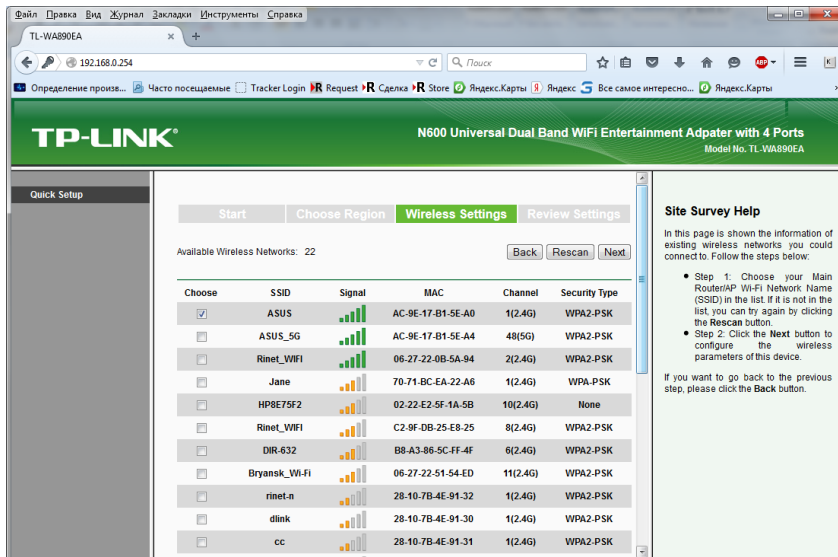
Файл Правка Вид Журнал Закладки Инструменты Справка

TL-WA890EA

192.168.0.254

Поиск

Определение произв... Часто посещаемые Tracker Login Request Сделка Store Яндекс.Карты Яндекс Все самое интересно... Яндекс.Карты

TP-LINK

N600 Universal Dual Band WiFi Entertainment Adpater with 4 Ports
Model No. TL-WA890EA

Quick Setup

Start | Choose Region | Wireless Settings | Review Settings

Available Wireless Networks: 22

Back Rescan Next

| Choose | SSID | Signal | MAC | Channel | Security Type |
|---|---|---|---|---|---|
| ☑ | ASUS | | AC-9E-17-B1-5E-A0 | 1(2.4G) | WPA2-PSK |
| ☐ | ASUS_5G | | AC-9E-17-B1-5E-A4 | 48(5G) | WPA2-PSK |
| ☐ | Rinet_WIFI | | 06-27-22-0B-5A-94 | 2(2.4G) | WPA2-PSK |
| ☐ | Jane | | 70-71-BC-EA-22-A6 | 1(2.4G) | WPA-PSK |
| ☐ | HP8E75F2 | | 02-22-E2-5F-1A-5B | 10(2.4G) | None |
| ☐ | Rinet_WIFI | | C2-9F-DB-25-E8-25 | 8(2.4G) | WPA2-PSK |
| ☐ | DIR-632 | | B8-A3-86-5C-FF-4F | 6(2.4G) | WPA2-PSK |
| ☐ | Bryansk_Wi-Fi | | 06-27-22-51-54-ED | 11(2.4G) | WPA2-PSK |
| ☐ | rinet-n | | 28-10-7B-4E-91-32 | 1(2.4G) | WPA2-PSK |
| ☐ | dlink | | 28-10-7B-4E-91-30 | 1(2.4G) | WPA2-PSK |
| ☐ | cc | | 28-10-7B-4E-91-31 | 1(2.4G) | WPA2-PSK |

Site Survey Help

In this page is shown the information of existing wireless networks you could connect to. Follow the steps below:

• Step 1: Choose your Main Router/AP Wi-Fi Network Name (SSID) in the list. If it is not in the list, you can try again by clicking the Rescan button.
• Step 2: Click the Next button to configure the wireless parameters of this device.

If you want to go back to the previous step, please click the Back button.